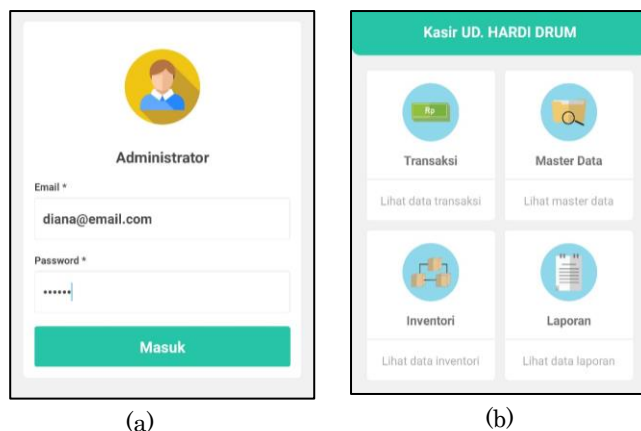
Administrator

Email *

diana@email.com

Password *

••••••

Masuk

(a)

Kasir UD. HARDI DRUM

Rp

Transaksi

Lihat data transaksi

Master Data

Lihat master data

Inventori

Lihat data inventori

Laporan

Lihat data laporan

(b)